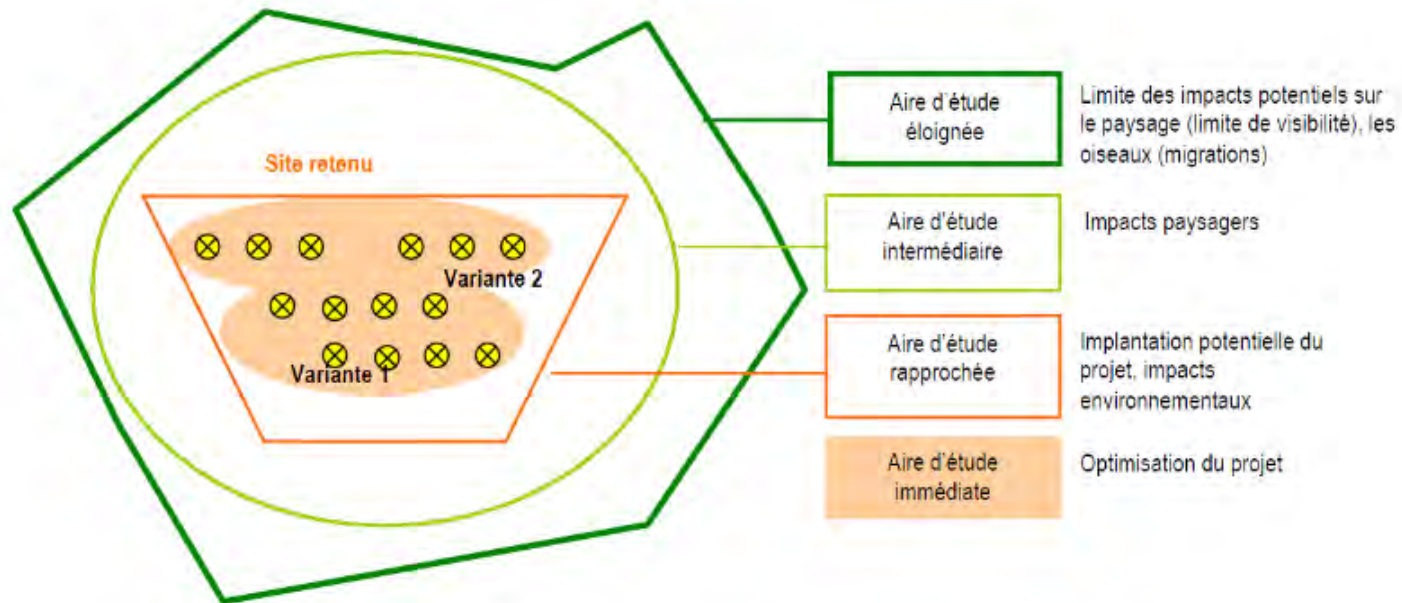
Site retenu

Variante 2

Variante 1

Aire d'étude éloignée

Limite des impacts potentiels sur le paysage (limite de visibilité), les oiseaux (migrations)

Aire d'étude intermédiaire

Impacts paysagers

Aire d'étude rapprochée

Implantation potentielle du projet, impacts environnementaux

Aire d'étude immédiate

Optimisation du projet